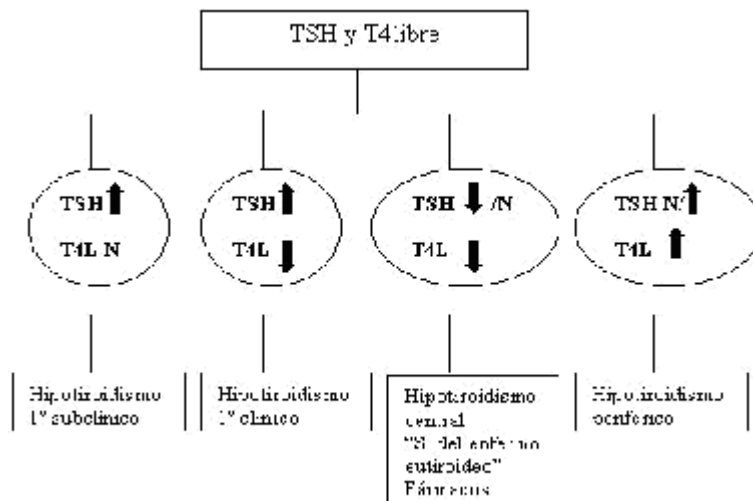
TSH y T4libre

TSH ↑
T4L N

TSH ↑
T4L ↓

TSH ↓ /N
T4L ↓

TSH N/↑
T4L ↑

Hipotiroidismo 1º subclínico

Hipotiroidismo 1º clínico

Hipotiroidismo central "S. del enfermo eutiroideo" Fármacos

Hipotiroidismo periférico